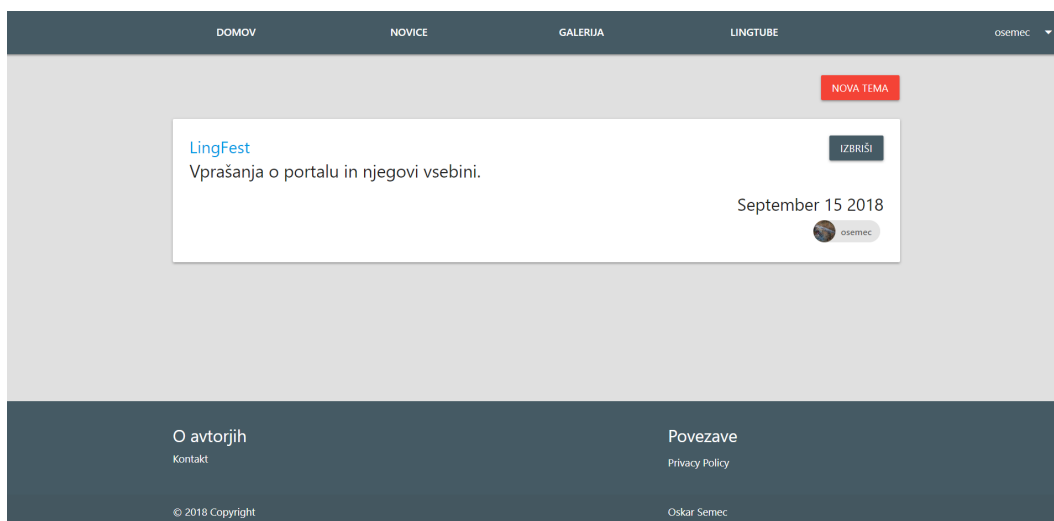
DOMOV NOVICE GALERIJA LINGTUBE osemec

NOVA TEMA

LingFest

Vprašanja o portalu in njegovi vsebini.

IZBRIŠI

September 15 2018

osemec

O avtorjih

Kontakt

Povezave

Privacy Policy

© 2018 Copyright

Oskar Semec